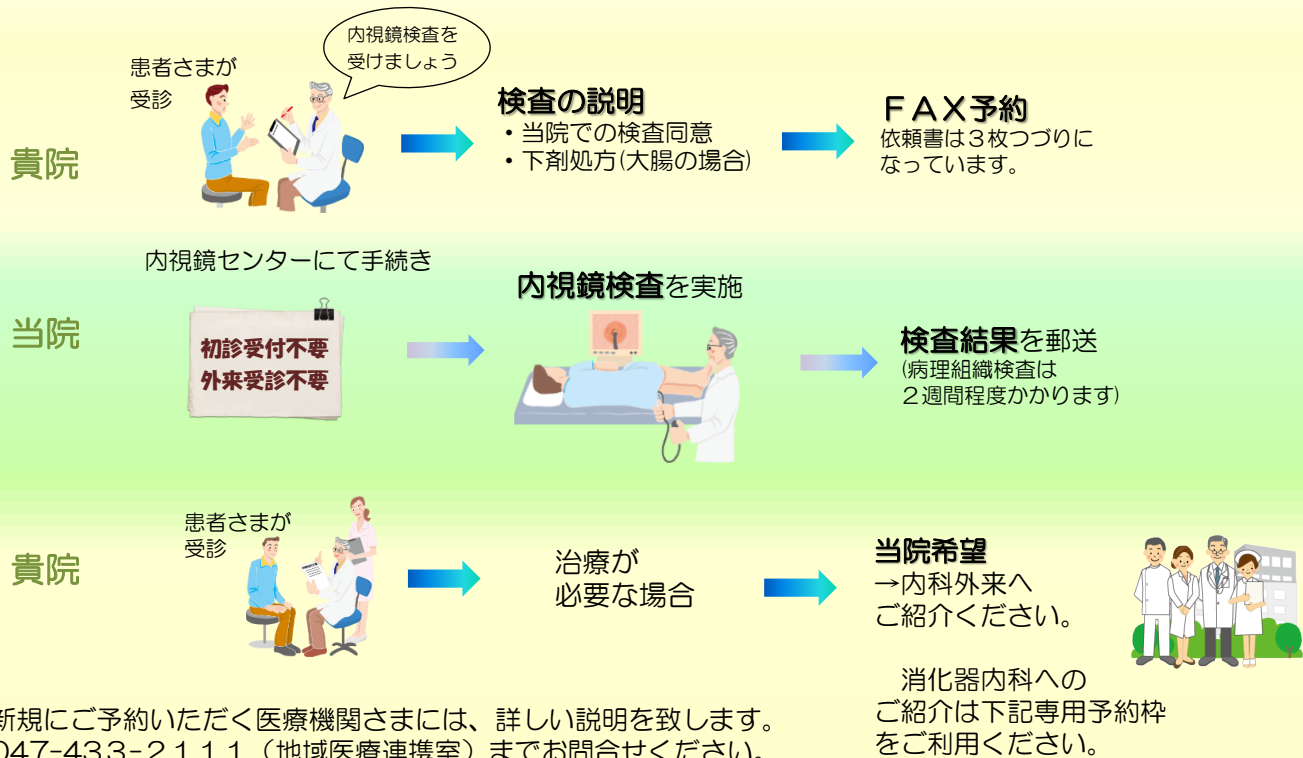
患者さまが
受診

内視鏡検査を
受けましょう

貴院

検査の説明
・当院での検査同意
・下剤処方(大腸の場合)

ＦＡＸ予約
依頼書は３枚つづりに
なっています。

内視鏡センターにて手続き

当院

初診受付不要
外来受診不要

内視鏡検査を実施

検査結果を郵送
(病理組織検査は
２週間程度かかります)

患者さまが
受診

貴院

治療が
必要な場合

当院希望
→内科外来へ
ご紹介ください。

消化器内科への
ご紹介は下記専用予約枠
をご利用ください。

新規にご予約いただく医療機関さまには、詳しい説明を致します。
047-433-2111（地域医療連携室）までお問合せください。